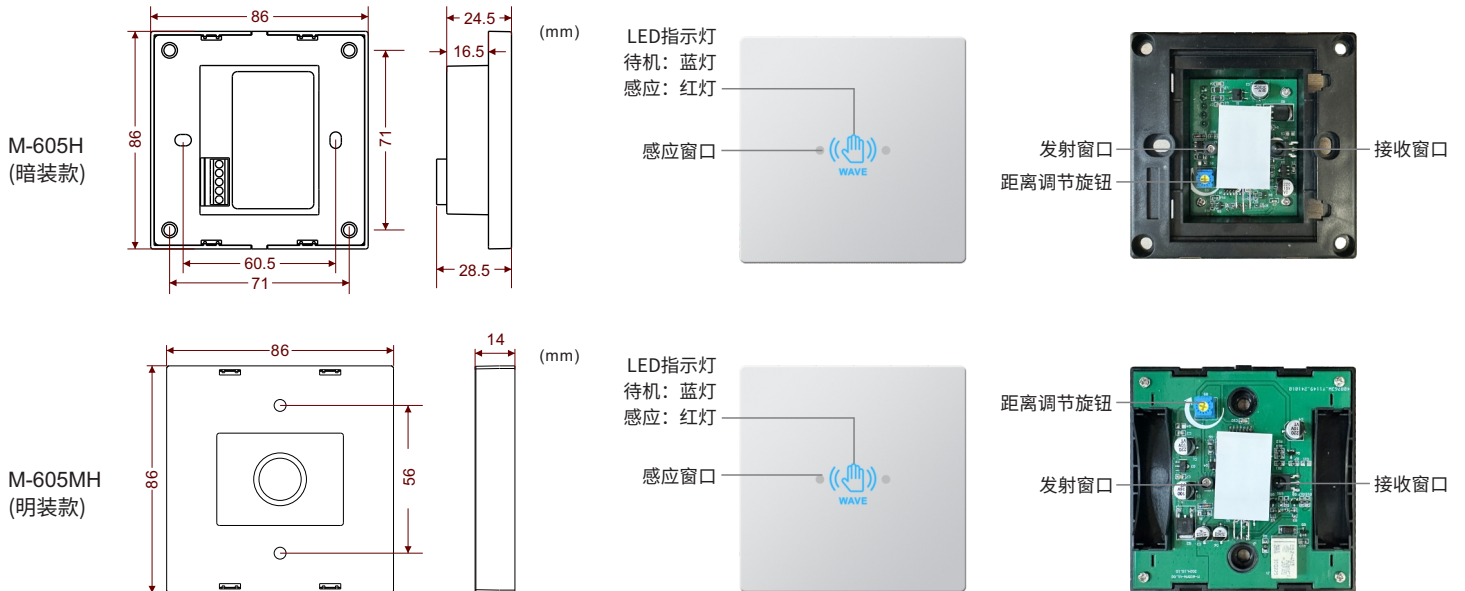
M-605H
(暗装款)

86
86
71
60.5
71
24.5
16.5
28.5
(mm)

LED指示灯
待机：蓝灯
感应：红灯
感应窗口
WAVE

发射窗口
接收窗口
距离调节旋钮

M-605MH
(明装款)

86
86
56
14
(mm)

LED指示灯
待机：蓝灯
感应：红灯
感应窗口
WAVE

距离调节旋钮
发射窗口
接收窗口